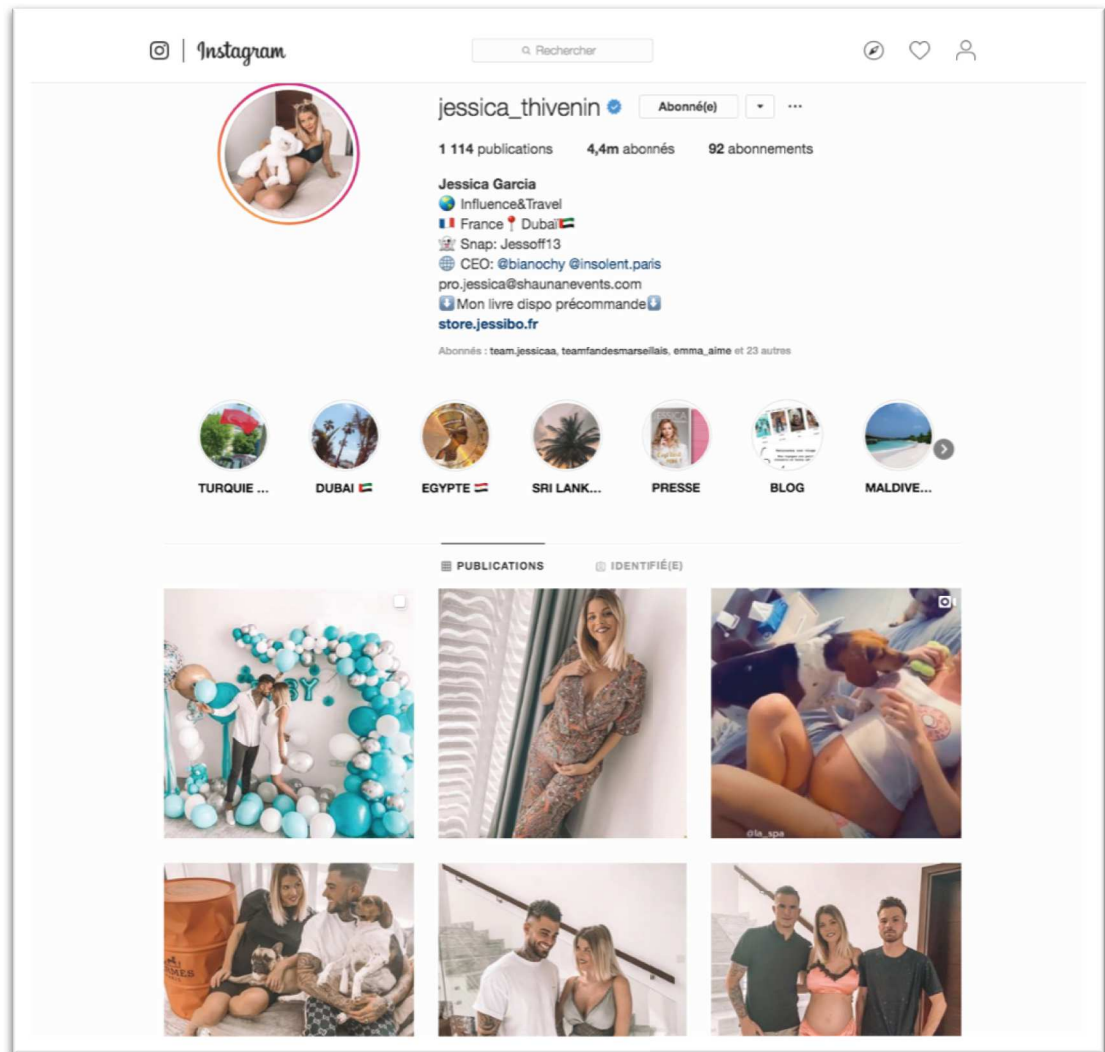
Instagram

Rechercher

jessica_thivenin Abonné(e) ▾ ···

1 114 publications 4,4m abonnés 92 abonnements

Jessica Garcia
🌏 Influence&Travel
🇫🇷 France 📍 Dubai🇦🇪
👻 Snap: Jessoff13
🌐 CEO: @bianochy @insolent.paris
pro.jessica@shaunanevents.com
⬇️Mon livre dispo précommande⬇️
store.jessibo.fr

Abonnés : team.jessicaa, teamfandesmarseillais, emma_aime et 23 autres

TURQUIE ...
DUBAI 🇦🇪
EGYPTE 🇪🇬
SRI LANK...
PRESSE
BLOG
MALDIVE...

PUBLICATIONS
IDENTIFIÉ(E)

@la_spa

HERMES